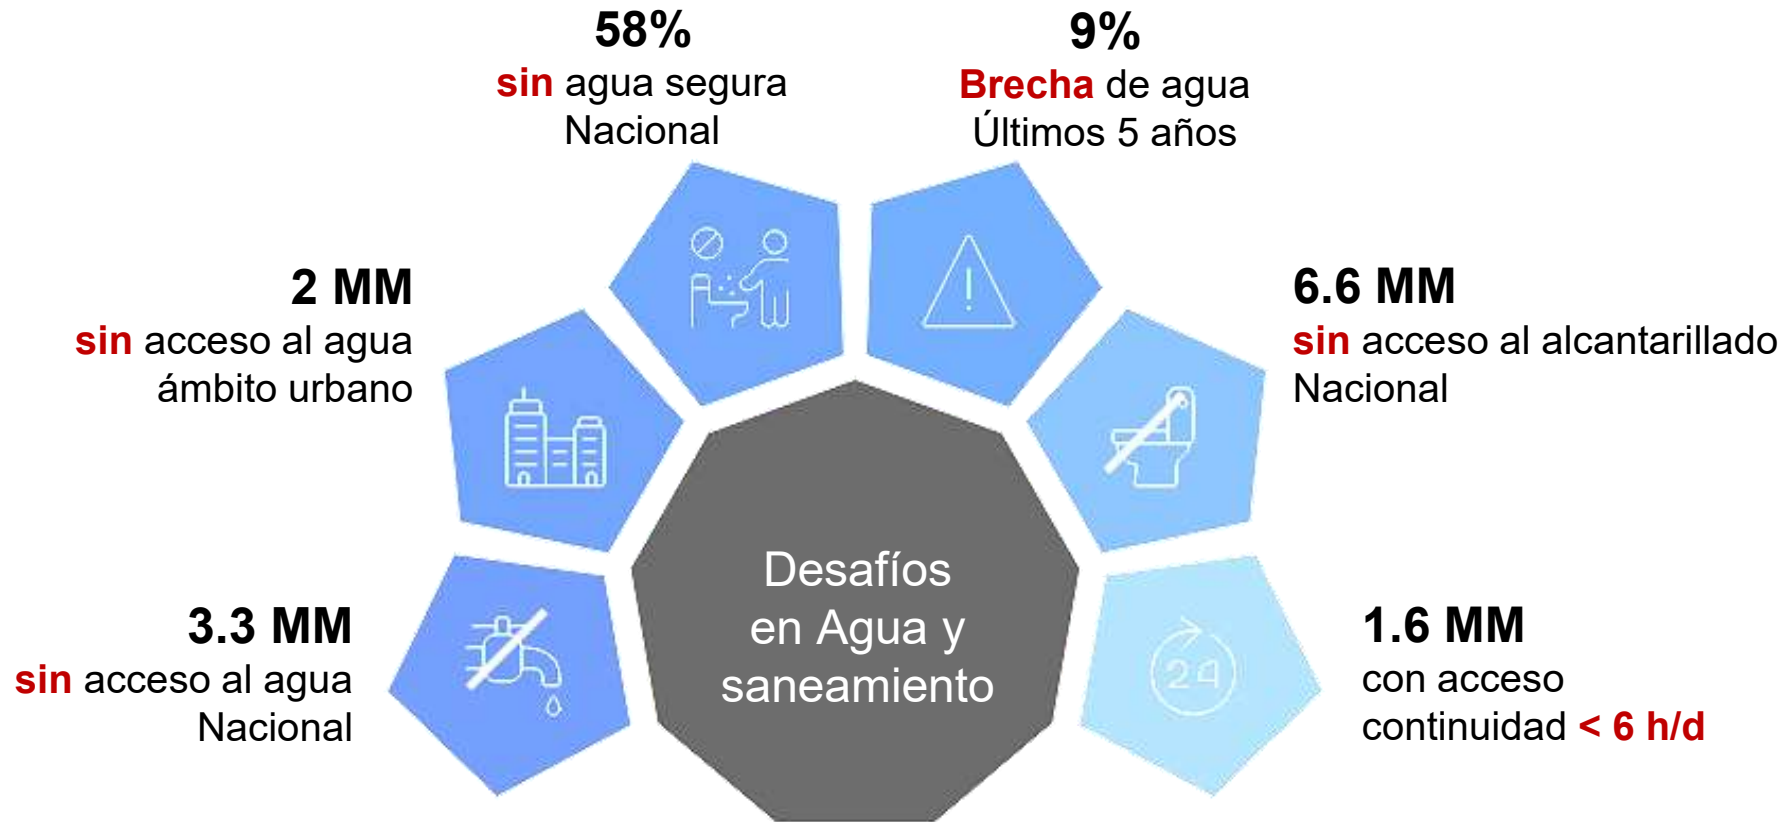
58%
sin agua segura
Nacional

9%
Brecha de agua
Últimos 5 años

2 MM
sin acceso al agua
ámbito urbano

6.6 MM
sin acceso al alcantarillado
Nacional

Desafíos
en Agua y
saneamiento

3.3 MM
sin acceso al agua
Nacional

24

1.6 MM
con acceso
continuidad < 6 h/d